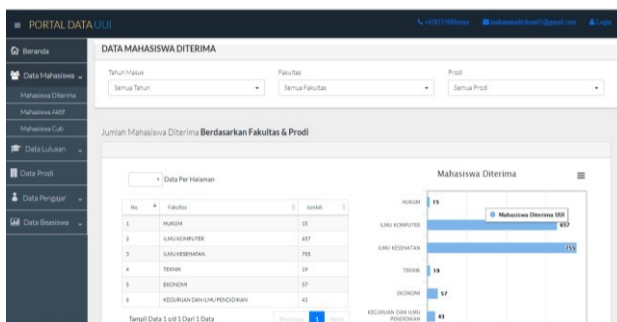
≡ PORTAL DATA UUI

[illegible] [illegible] Login

Beranda
Data Mahasiswa
Mahasiswa Diterima
Mahasiswa Aktif
Mahasiswa Cuti
Data Lulusan
Data Prodi
Data Pengajar
Data Beasiswa

DATA MAHASISWA DITERIMA

Tahun Masuk
Semua Tahun
Fakultas
Semua Fakultas
Prodi
Semua Prodi

Jumlah Mahasiswa Diterima Berdasarkan Fakultas & Prodi

Data Per Halaman

| No. | Fakultas | Jumlah |
|---|---|---|
| 1 | HUKUM | 15 |
| 2 | ILMU KOMPUTER | 657 |
| 3 | ILMU KESEHATAN | 755 |
| 4 | TEKNIK | 19 |
| 5 | EKONOMI | 57 |
| 6 | KEGURUAN DAN ILMU PENDIDIKAN | 43 |

Tampil Data 1 s/d 1 Dari 1 Data
Previous 1 Next

Mahasiswa Diterima

HUKUM 15
ILMU KOMPUTER 657
ILMU KESEHATAN 755
TEKNIK 19
EKONOMI 57
KEGURUAN DAN ILMU PENDIDIKAN 43

Mahasiswa Diterima UUI